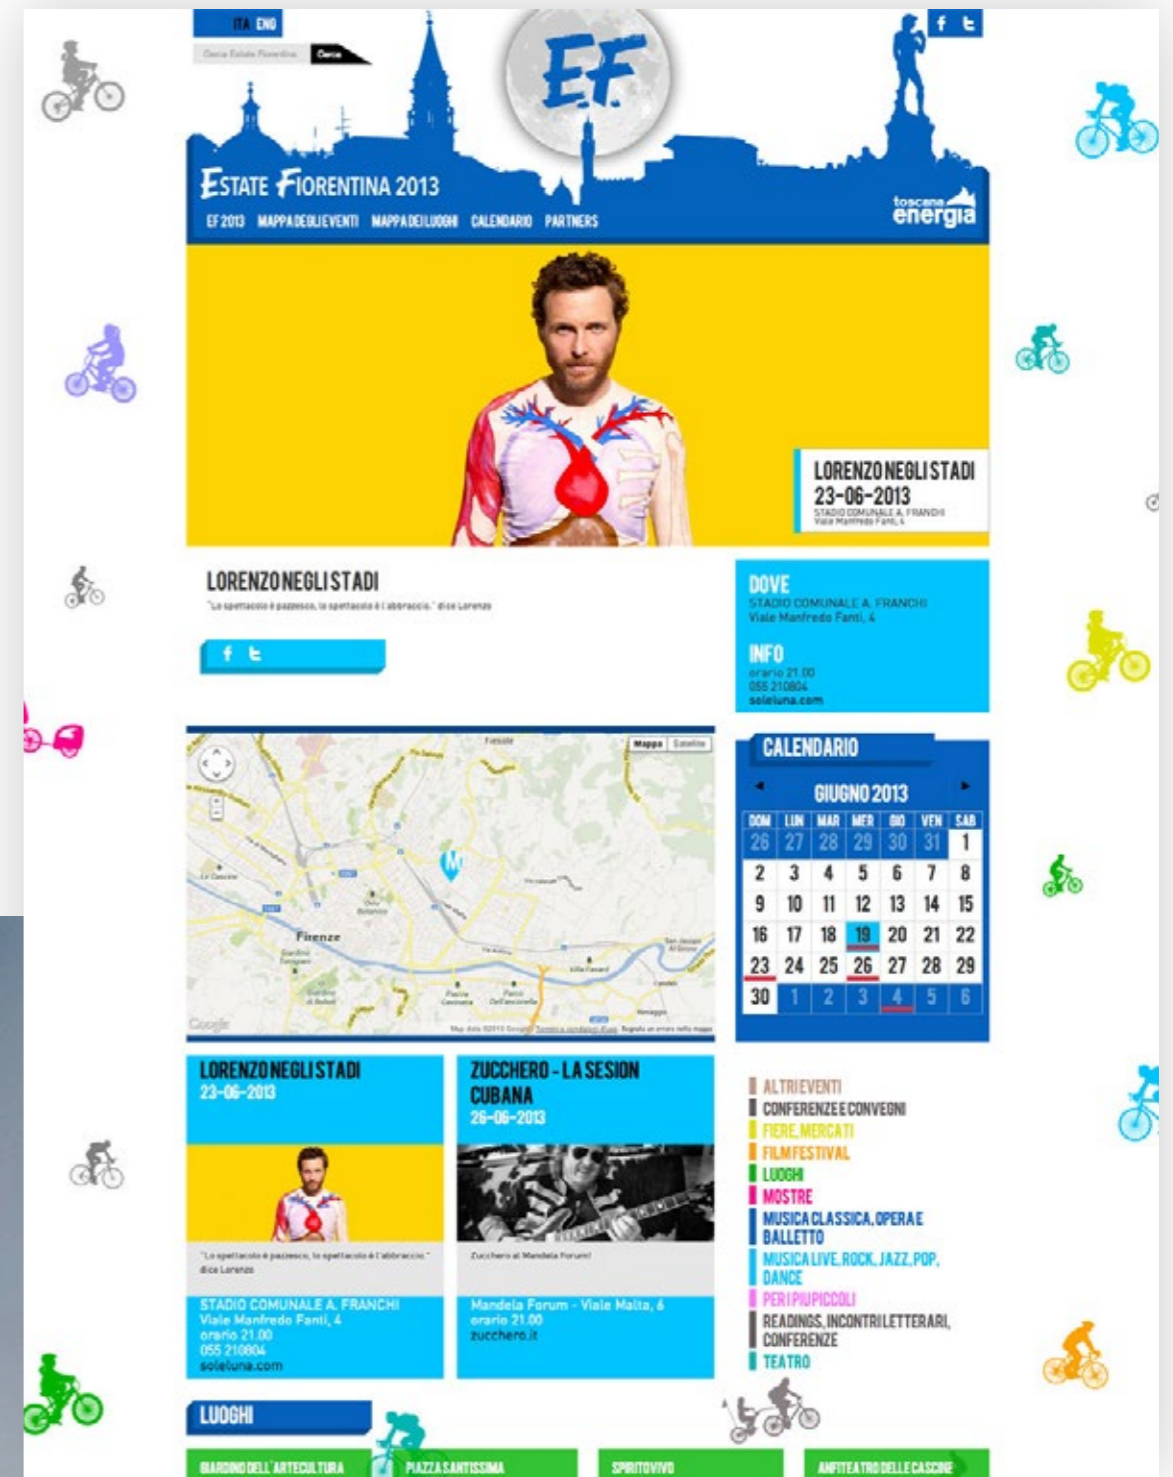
ITA ENG

Cerca Estate Fiorentina Cerca

EF

ESTATE FIORENTINA 2013

EF 2013 MAPPA DEGLI EVENTI MAPPA DEI LUOGHI CALENDARIO PARTNERS

toscana energia

LORENZO NEGLI STADI
23-06-2013
STADIO COMUNALE A. FRANCHI
Viale Manfredo Fanti, 4

LORENZO NEGLI STADI
"Lo spettacolo è pazzesco, lo spettacolo è l'abbraccio." dice Lorenzo

DOVE
STADIO COMUNALE A. FRANCHI
Viale Manfredo Fanti, 4

INFO
orario 21.00
055 210804
soleluna.com

Mappa Satellite
Fiesole
Firenze

CALENDARIO

GIUGNO 2013

| DOM | LUN | MAR | MER | GIO | VEN | SAB |
|---|---|---|---|---|---|---|
| 26 | 27 | 28 | 29 | 30 | 31 | 1 |
| 2 | 3 | 4 | 5 | 6 | 7 | 8 |
| 9 | 10 | 11 | 12 | 13 | 14 | 15 |
| 16 | 17 | 18 | 19 | 20 | 21 | 22 |
| 23 | 24 | 25 | 26 | 27 | 28 | 29 |
| 30 | 1 | 2 | 3 | 4 | 5 | 6 |

LORENZO NEGLI STADI
23-06-2013
"Lo spettacolo è pazzesco, lo spettacolo è l'abbraccio." dice Lorenzo
STADIO COMUNALE A. FRANCHI
Viale Manfredo Fanti, 4
orario 21.00
055 210804
soleluna.com

ZUCCHERO - LA SESION CUBANA
26-06-2013
Zucchero al Mandela Forum!
Mandela Forum - Viale Malta, 6
orario 21.00
zucchero.it

ALTRI EVENTI
CONFERENZE E CONVEGNI
FIERE, MERCATI
FILM FESTIVAL
LUOGHI
MOSTRE
MUSICA CLASSICA, OPERA E BALLETTO
MUSICA LIVE, ROCK, JAZZ, POP, DANCE
PER I PIU PICCOLI
READINGS, INCONTRI LETTERARI, CONFERENZE
TEATRO

LUOGHI

GIARDINO DELL'ARTECULTURA
PIAZZA SANTISSIMA
SPIRITO VIVO
ANFITEATRO DELLE CASCINE